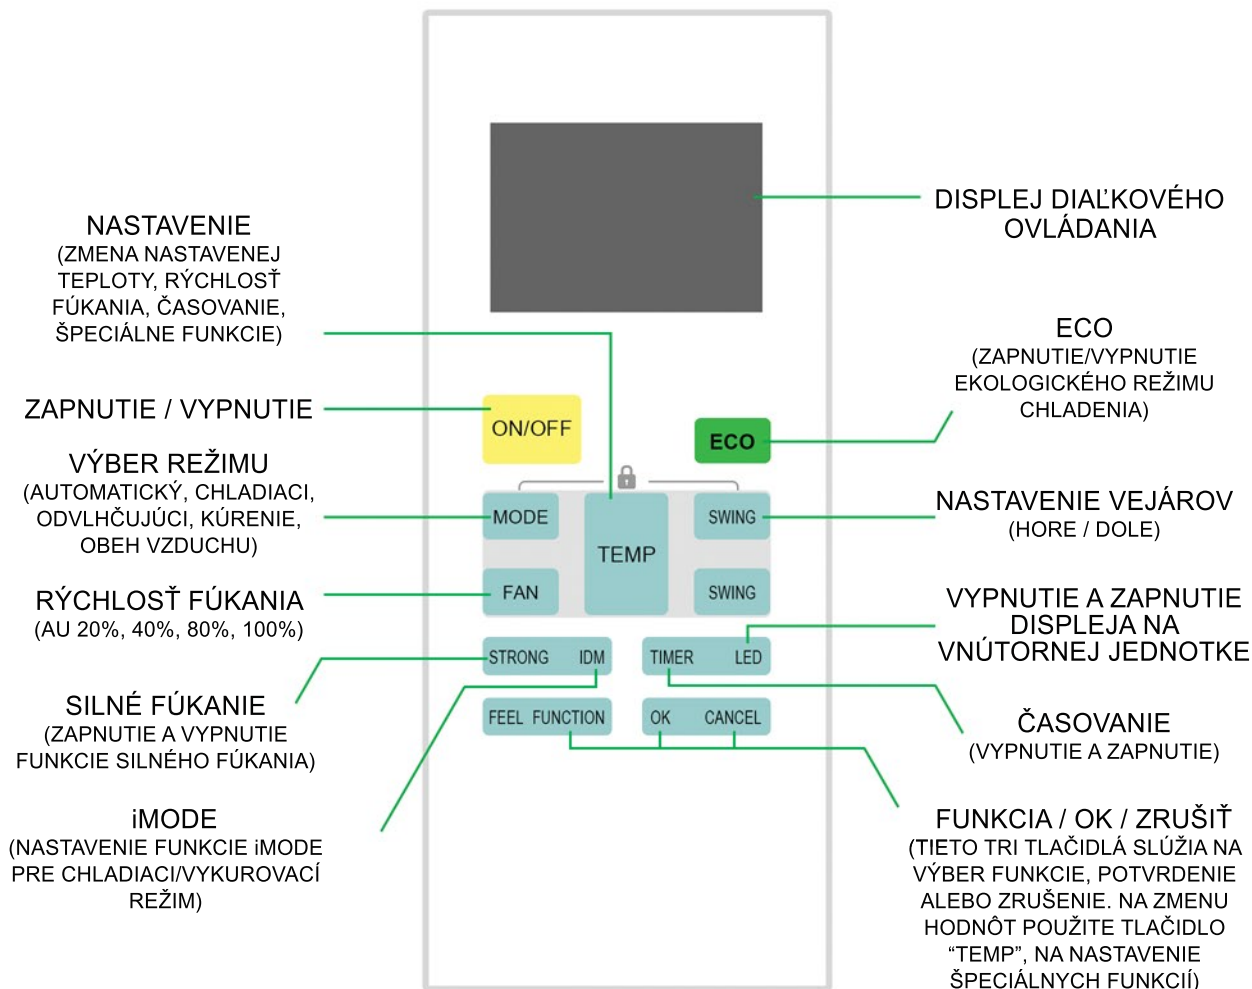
NASTAVENIE
(ZMENA NASTAVENEJ TEPLOTY, RÝCHLOSŤ FÚKANIA, ČASOVANIE, ŠPECIÁLNE FUNKCIE)

ZAPNUTIE / VYPNUTIE

VÝBER REŽIMU
(AUTOMATICKÝ, CHLADIACI, ODVLHČUJÚCI, KÚRENIE, OBEH VZDUCHU)

RÝCHLOSŤ FÚKANIA
(AU 20%, 40%, 80%, 100%)

SILNÉ FÚKANIE
(ZAPNUTIE A VYPNUTIE FUNKCIE SILNÉHO FÚKANIA)

iMODE
(NASTAVENIE FUNKCIE iMODE PRE CHLADIACI/VYKUROVACÍ REŽIM)

ON/OFF

ECO

MODE

TEMP

SWING

FAN

SWING

STRONG IDM

TIMER LED

FEEL FUNCTION

OK CANCEL

DISPLEJ DIAĽKOVÉHO OVLÁDANIA

ECO
(ZAPNUTIE/VYPNUTIE EKOLOGICKÉHO REŽIMU CHLADENIA)

NASTAVENIE VEJÁROV
(HORE / DOLE)

VYPNUTIE A ZAPNUTIE DISPLEJA NA VNÚTORNEJ JEDNOTKE

ČASOVANIE
(VYPNUTIE A ZAPNUTIE)

FUNKCIA / OK / ZRUŠIŤ
(TIETO TRI TLAČIDLÁ SLÚŽIA NA VÝBER FUNKCIE, POTVRDENIE ALEBO ZRUŠENIE. NA ZMENU HODNÔT POUŽITE TLAČIDLO “TEMP”, NA NASTAVENIE ŠPECIÁLNYCH FUNKCIÍ)